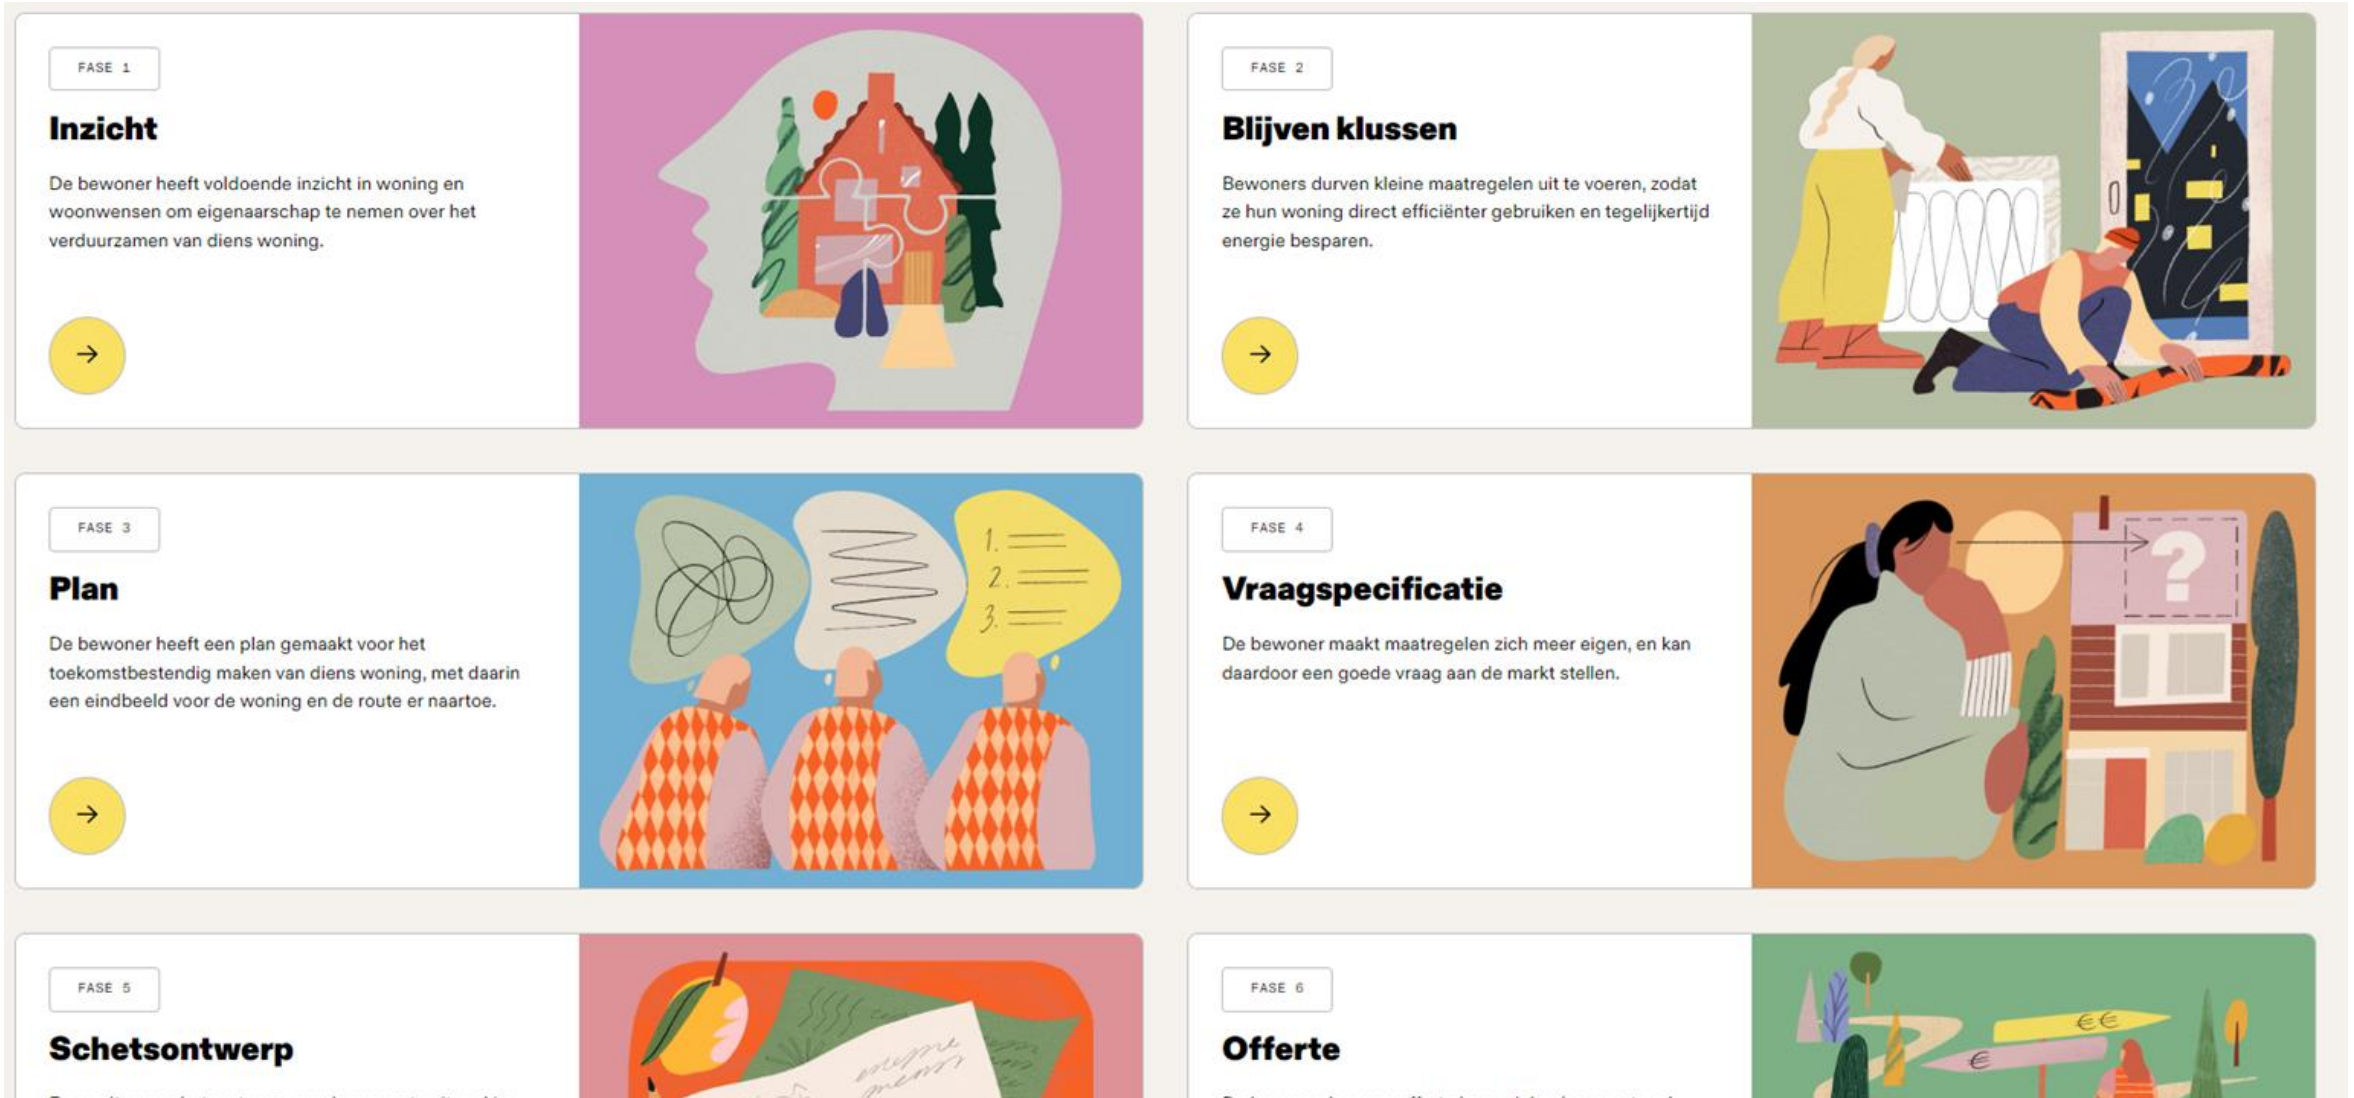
FASE 1

Inzicht

De bewoner heeft voldoende inzicht in woning en woonwensen om eigenaarschap te nemen over het verduurzamen van diens woning.

FASE 2

Blijven klussen

Bewoners durven kleine maatregelen uit te voeren, zodat ze hun woning direct efficiënter gebruiken en tegelijkertijd energie besparen.

FASE 3

Plan

De bewoner heeft een plan gemaakt voor het toekomstbestendig maken van diens woning, met daarin een eindbeeld voor de woning en de route er naartoe.

1.
2.
3.

FASE 4

Vraagspecificatie

De bewoner maakt maatregelen zich meer eigen, en kan daardoor een goede vraag aan de markt stellen.

FASE 5

Schetsontwerp

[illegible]

FASE 6

Offerte

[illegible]